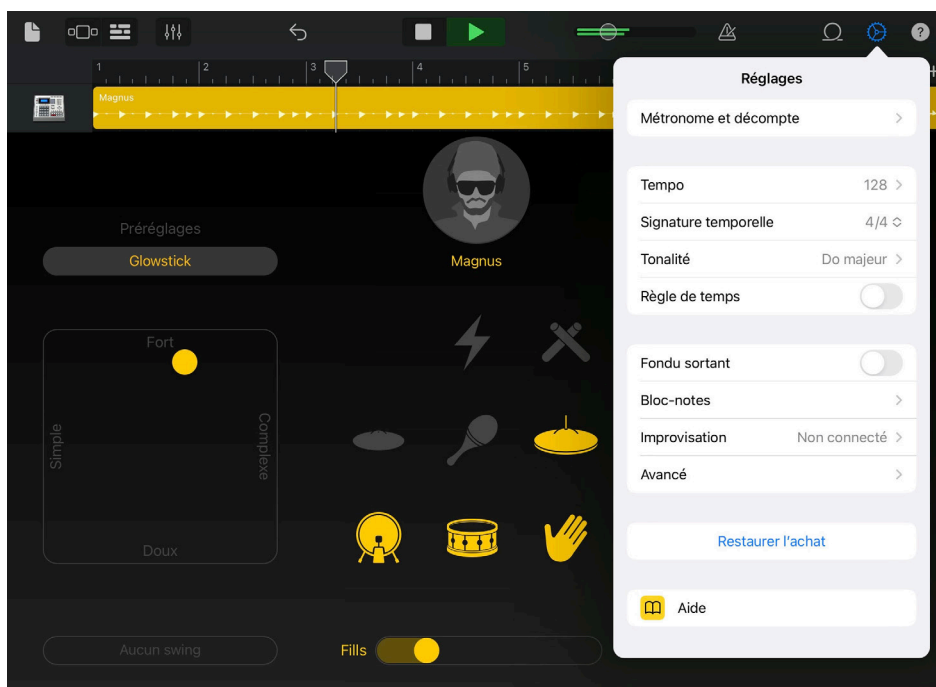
1 2 3 4 5

Magnus

Préréglages

Glowstick

Magnus

Fort

Simple

Complexe

Doux

Aucun swing

Fills

Réglages

Métronome et décompte

Tempo 128

Signature temporelle 4/4

Tonalité Do majeur

Règle de temps

Fondu sortant

Bloc-notes

Improvisation Non connecté

Avancé

Restaurer l'achat

Aide